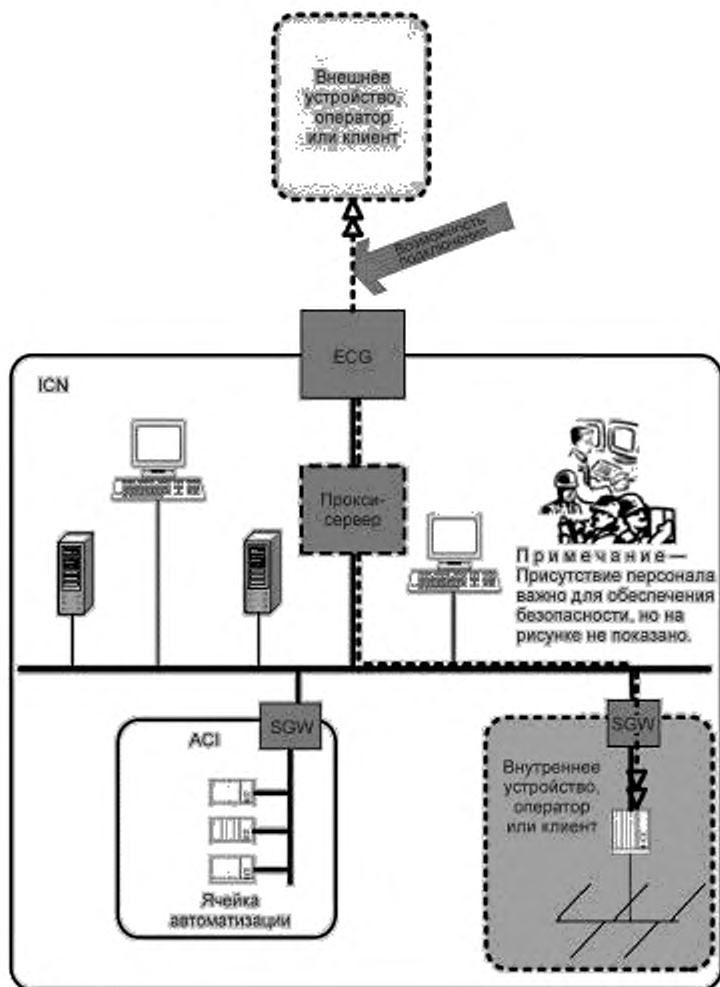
Внешнее устройство, оператор или клиент

Возможность подключения

ECG

ICN

Прокси-сервер

Примечание — Присутствие персонала важно для обеспечения безопасности, но на рисунке не показано.

SGW

ACI

SGW

Внутреннее устройство, оператор или клиент

Ячейка автоматизации